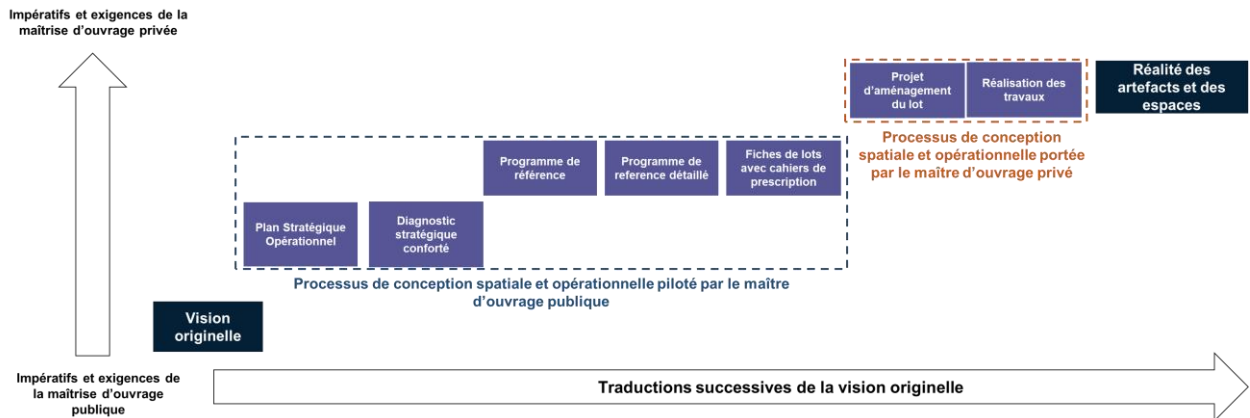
Impératifs et exigences de la maîtrise d'ouvrage privée

Projet d'aménagement du lot

Réalisation des travaux

Réalité des artefacts et des espaces

Processus de conception spatiale et opérationnelle portée par le maître d'ouvrage privé

Programme de référence

Programme de reference détaillé

Fiches de lots avec cahiers de prescription

Plan Stratégique Opérationnel

Diagnostic stratégique conforté

Processus de conception spatiale et opérationnelle piloté par le maître d'ouvrage publique

Vision originelle

Impératifs et exigences de la maîtrise d'ouvrage publique

Traductions successives de la vision originelle